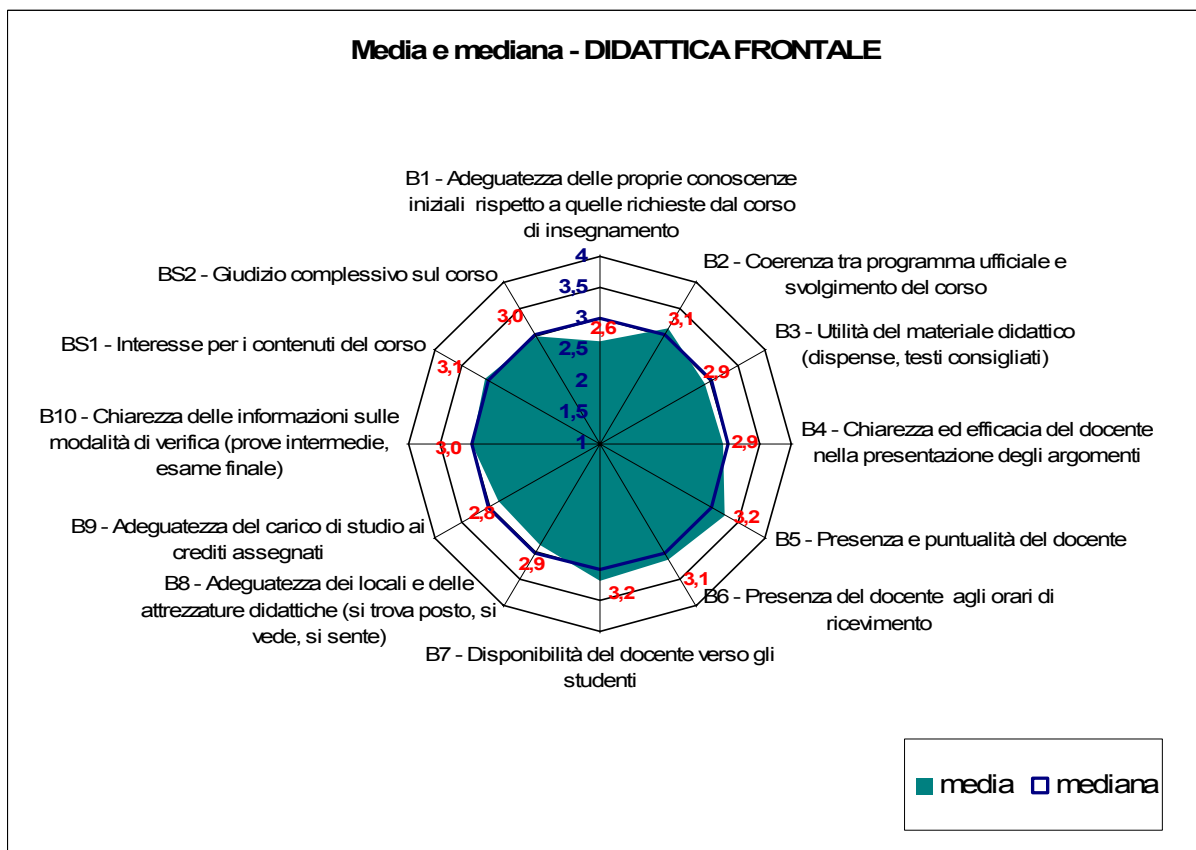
Media e mediana - DIDATTICA FRONTALE

B1 - Adeguatezza delle proprie conoscenze iniziali rispetto a quelle richieste dal corso di insegnamento

B2 - Coerenza tra programma ufficiale e svolgimento del corso

B3 - Utilità del materiale didattico (dispense, testi consigliati)

B4 - Chiarezza ed efficacia del docente nella presentazione degli argomenti

B5 - Presenza e puntualità del docente

B6 - Presenza del docente agli orari di ricevimento

B7 - Disponibilità del docente verso gli studenti

B8 - Adeguatezza dei locali e delle attrezzature didattiche (si trova posto, si vede, si sente)

B9 - Adeguatezza del carico di studio ai crediti assegnati

B10 - Chiarezza delle informazioni sulle modalità di verifica (prove intermedie, esame finale)

BS1 - Interesse per i contenuti del corso

BS2 - Giudizio complessivo sul corso

4
3,5
3
2,5
2
1,5
1

2,6
3,1
2,9
2,9
3,2
3,1
3,2
2,9
2,8
3,0
3,1
3,0

media
mediana